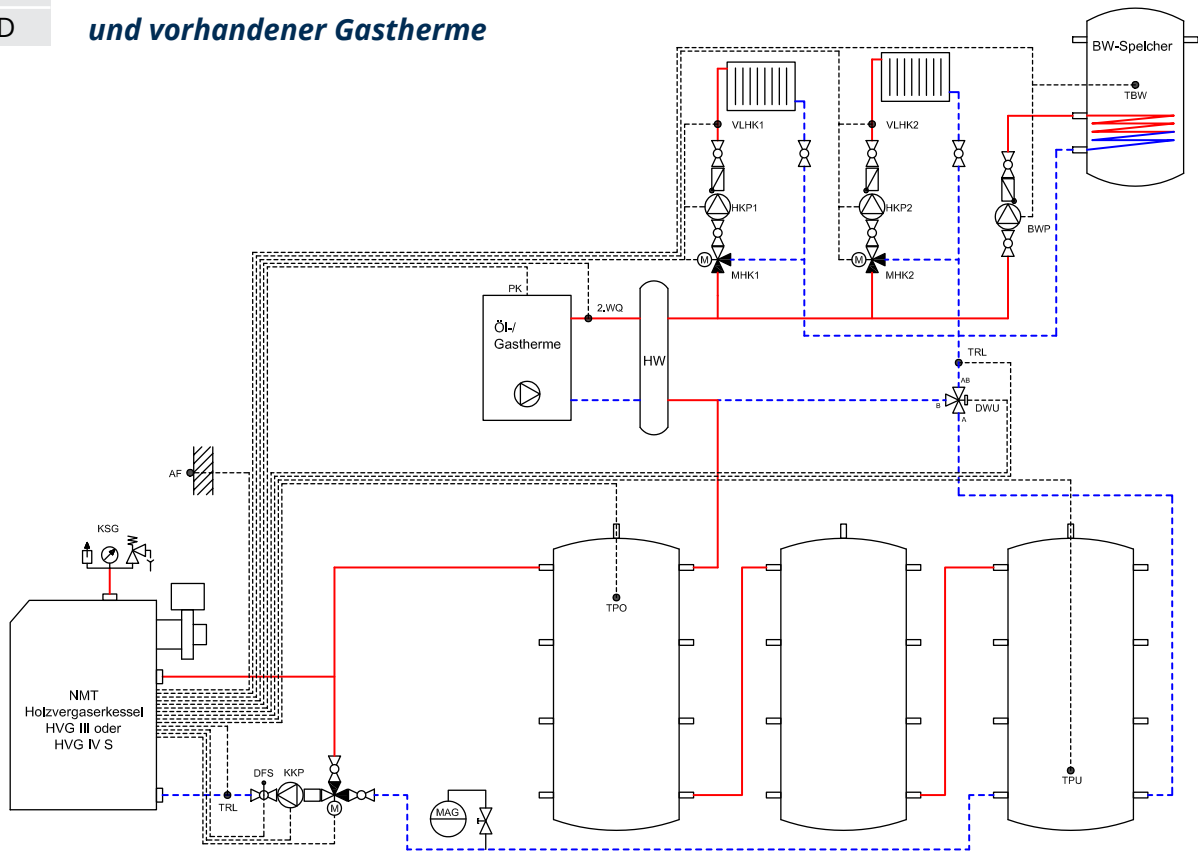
D

und vorhandener Gastherme

BW-Speicher

TBW

VLHK1

VLHK2

HKP1

HKP2

BWP

MHK1

MHK2

PK

2.WQ

Öl-/
Gastherme

HW

TRL

AB

B

A

DWU

AF

KSG

TPO

NMT
Holzvergaserkessel
HVG III oder
HVG IV S

DFS

KKP

TRL

MAG

TPU